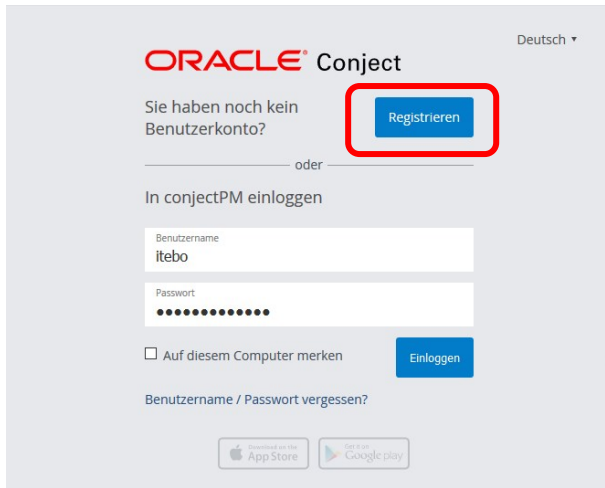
Deutsch ▾

ORACLE® Conject

Sie haben noch kein Benutzerkonto?

Registrieren

oder

In conjectPM einloggen

Benutzername
itebo

Passwort
•••••••••••••

Auf diesem Computer merken

Einloggen

Benutzername / Passwort vergessen?

Download on the App Store

Get it on Google play